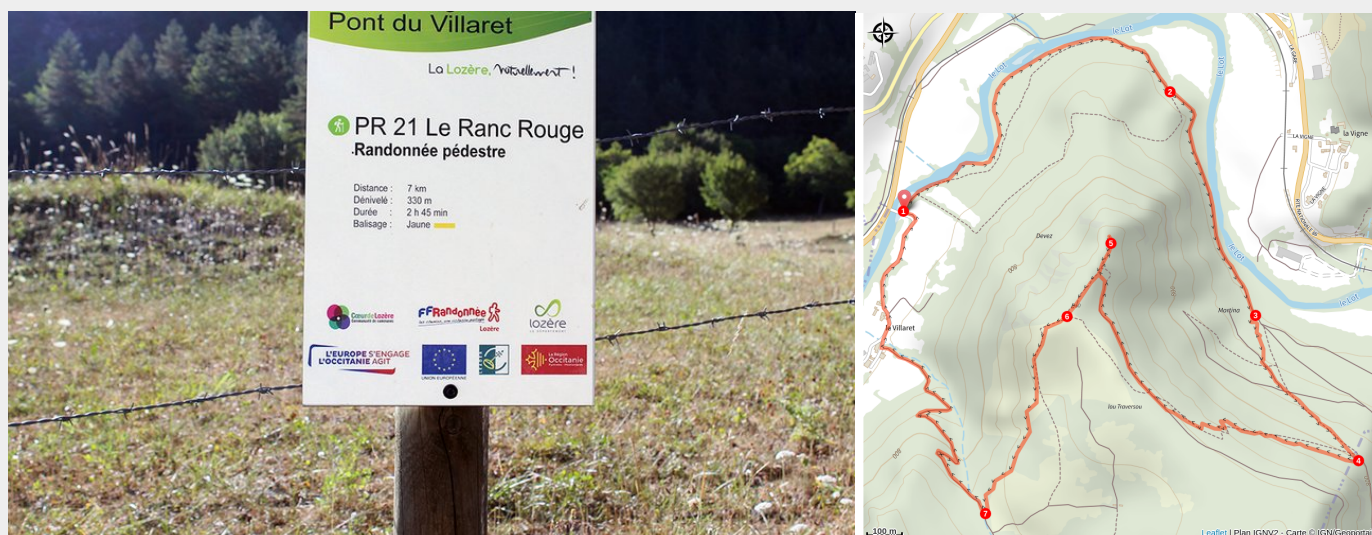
Pont du Villaret

La Lozère, naturellement !

PR 21 Le Ranc Rouge
Randonnée pédestre

Distance : 7 km
Dénivelé : 330 m
Durée : 2 h 45 min
Balisage : Jaune

Cœur de Lozère
FFRandonnée Lozère
lozère

L'EUROPE S'ENGAGE L'OCCITANIE AGIT
UNION EUROPÉENNE
La Région Occitanie

le Lot
2
La Vigne
La Vigne
1
Devez
5
le Lot
le Villaret
6
3
Martina
le Lot
lou Traversou
4
7
100 m
Leaflet | Plan IGNV2 - Carte © IGN/Geoporta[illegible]